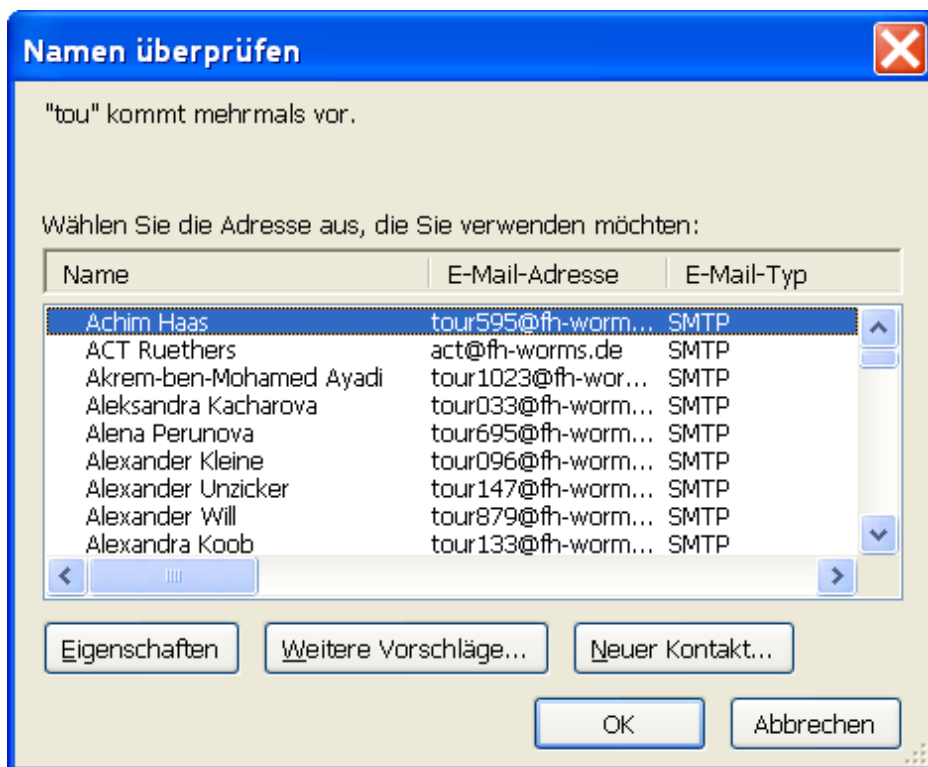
Namen überprüfen

"tou" kommt mehrmals vor.

Wählen Sie die Adresse aus, die Sie verwenden möchten:

| Name | E-Mail-Adresse | E-Mail-Typ |
|---|---|---|
| Achim Haas | tour595@fh-worm... | SMTP |
| ACT Ruethers | act@fh-worms.de | SMTP |
| Akrem-ben-Mohamed Ayadi | tour1023@fh-wor... | SMTP |
| Aleksandra Kacharova | tour033@fh-worm... | SMTP |
| Alena Perunova | tour695@fh-worm... | SMTP |
| Alexander Kleine | tour096@fh-worm... | SMTP |
| Alexander Unzicker | tour147@fh-worm... | SMTP |
| Alexander Will | tour879@fh-worm... | SMTP |
| Alexandra Koob | tour133@fh-worm... | SMTP |

Eigenschaften Weitere Vorschläge... Neuer Kontakt...

OK Abbrechen